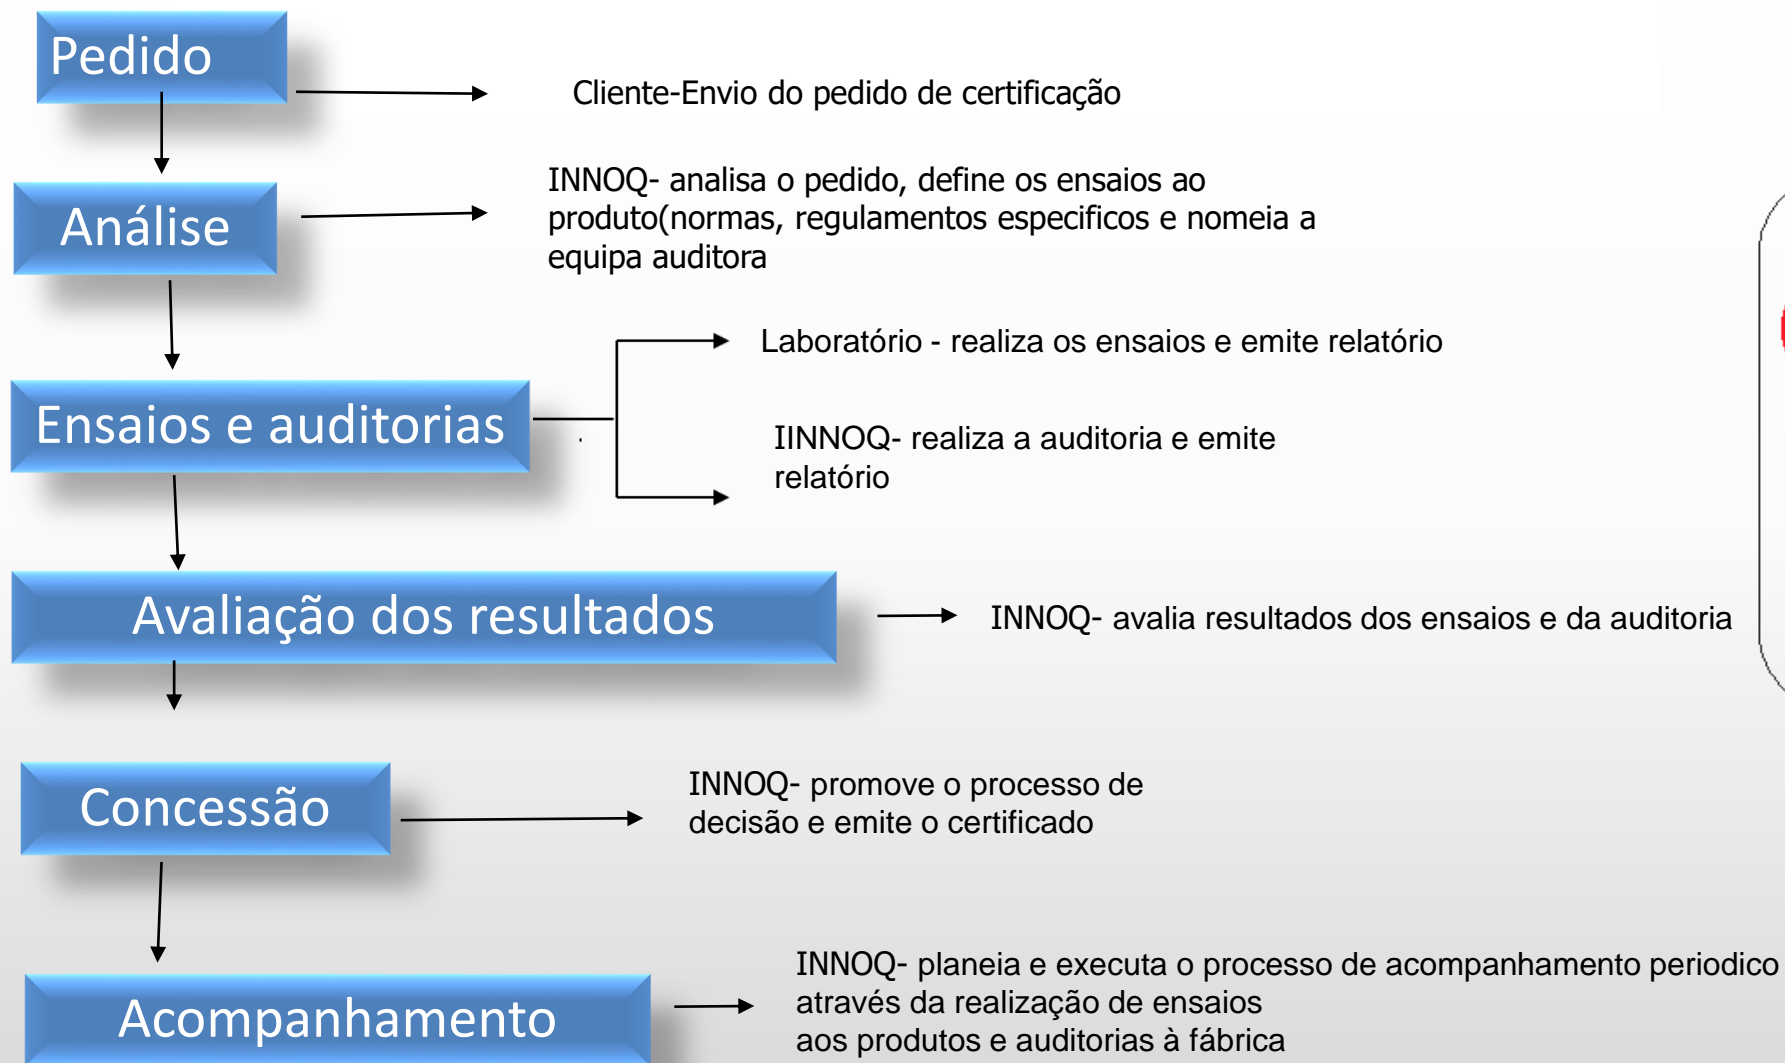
Pedido

Cliente-Envio do pedido de certificação

Análise

INNOQ- analisa o pedido, define os ensaios ao produto(normas, regulamentos especificos e nomeia a equipa auditora

Ensaios e auditorias

Laboratório - realiza os ensaios e emite relatório

IINNOQ- realiza a auditoria e emite relatório

Avaliação dos resultados

INNOQ- avalia resultados dos ensaios e da auditoria

Concessão

INNOQ- promove o processo de decisão e emite o certificado

Acompanhamento

INNOQ- planeia e executa o processo de acompanhamento periodico através da realização de ensaios aos produtos e auditorias à fábrica